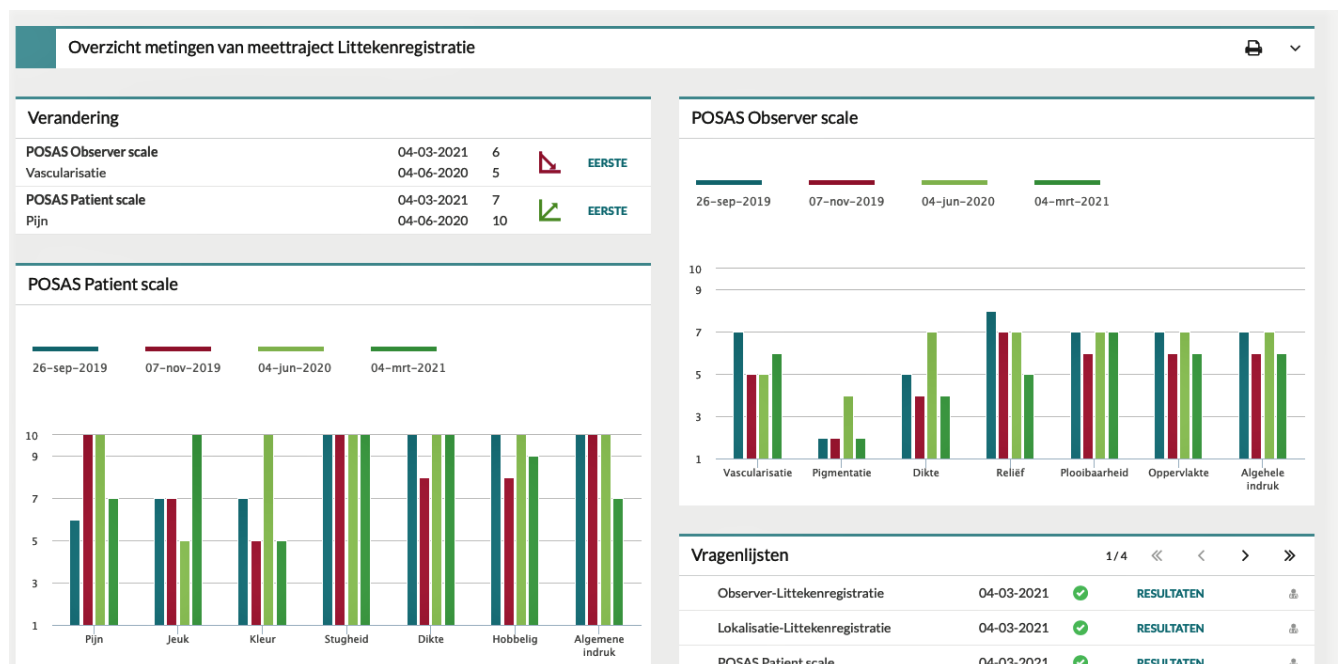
Overzicht metingen van meettraject Littekenregistratie

Verandering

| | | | |
|---|---|---|---|
| POSAS Observer scale | 04-03-2021 | 6 | EERSTE |
| Vascularisatie | 04-06-2020 | 5 | |
| POSAS Patient scale | 04-03-2021 | 7 | EERSTE |
| Pijn | 04-06-2020 | 10 | |

POSAS Patient scale

26-sep-2019 07-nov-2019 04-jun-2020 04-mrt-2021

10
9
7
5
3
1

Pijn Jeuk Kleur Stugheid Dikte Hobbelig Algemene indruk

POSAS Observer scale

26-sep-2019 07-nov-2019 04-jun-2020 04-mrt-2021

10
9
7
5
3
1

Vascularisatie Pigmentatie Dikte Reliëf Plooibaarheid Oppervlakte Algehele indruk

Vragenlijsten 1/4

| | | |
|---|---|---|
| Observer-Littekenregistratie | 04-03-2021 | RESULTATEN |
| Lokalisatie-Littekenregistratie | 04-03-2021 | RESULTATEN |
| POSAS Patient scale | 04-03-2021 | RESULTATEN |